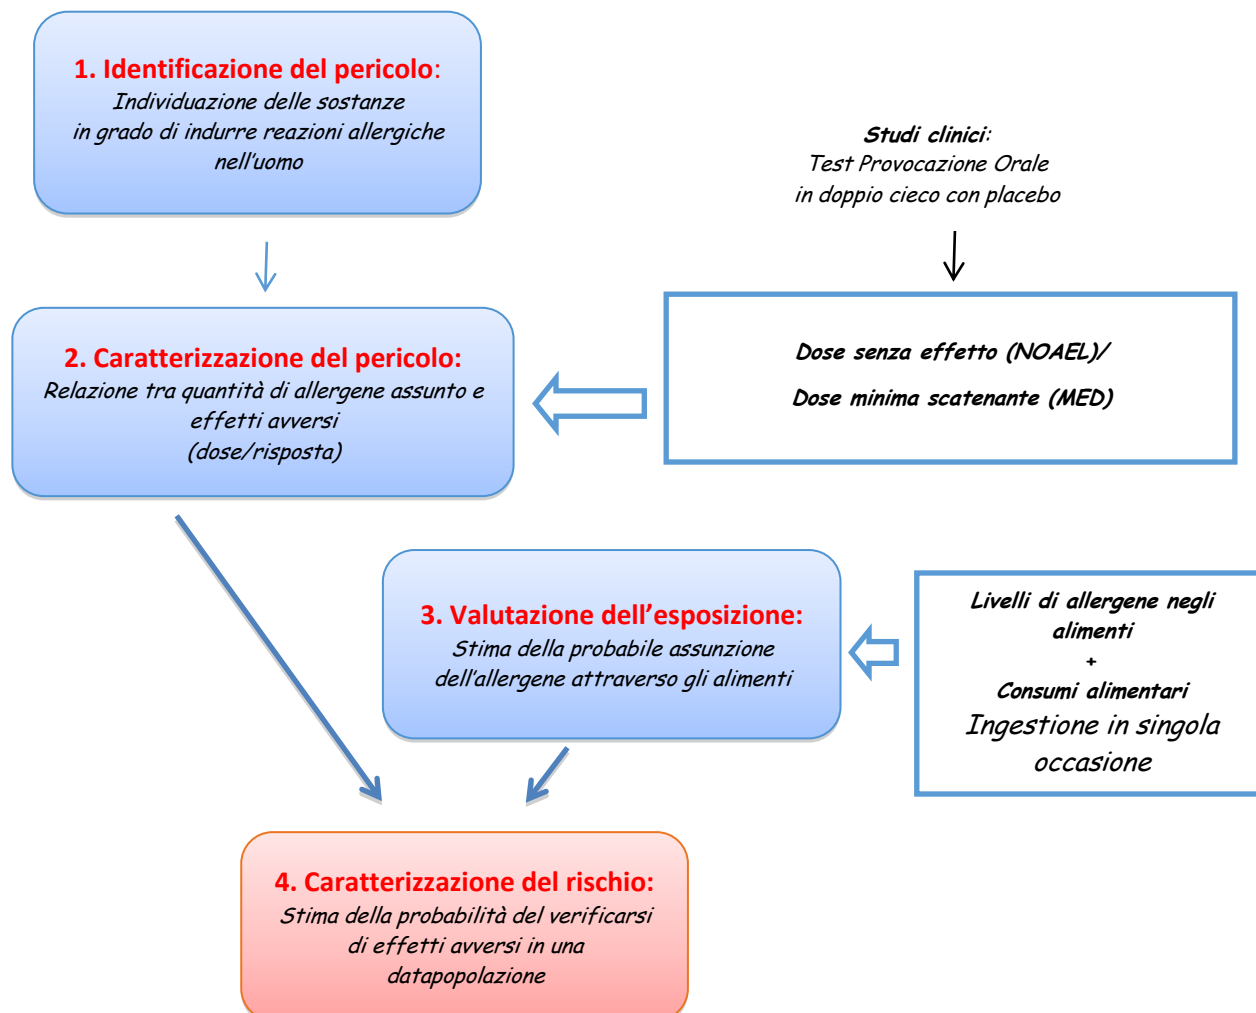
**1. Identificazione del pericolo**:
*Individuazione delle sostanze in grado di indurre reazioni allergiche nell'uomo*

***Studi clinici**:*
*Test Provocazione Orale in doppio cieco con placebo*

**2. Caratterizzazione del pericolo:**
*Relazione tra quantità di allergene assunto e effetti avversi (dose/risposta)*

***Dose senza effetto (NOAEL)/***

***Dose minima scatenante (MED)***

**3. Valutazione dell'esposizione:**
*Stima della probabile assunzione dell'allergene attraverso gli alimenti*

***Livelli di allergene negli alimenti***
***+***
***Consumi alimentari***
*Ingestione in singola occasione*

**4. Caratterizzazione del rischio:**
*Stima della probabilità del verificarsi di effetti avversi in una datapopolazione*